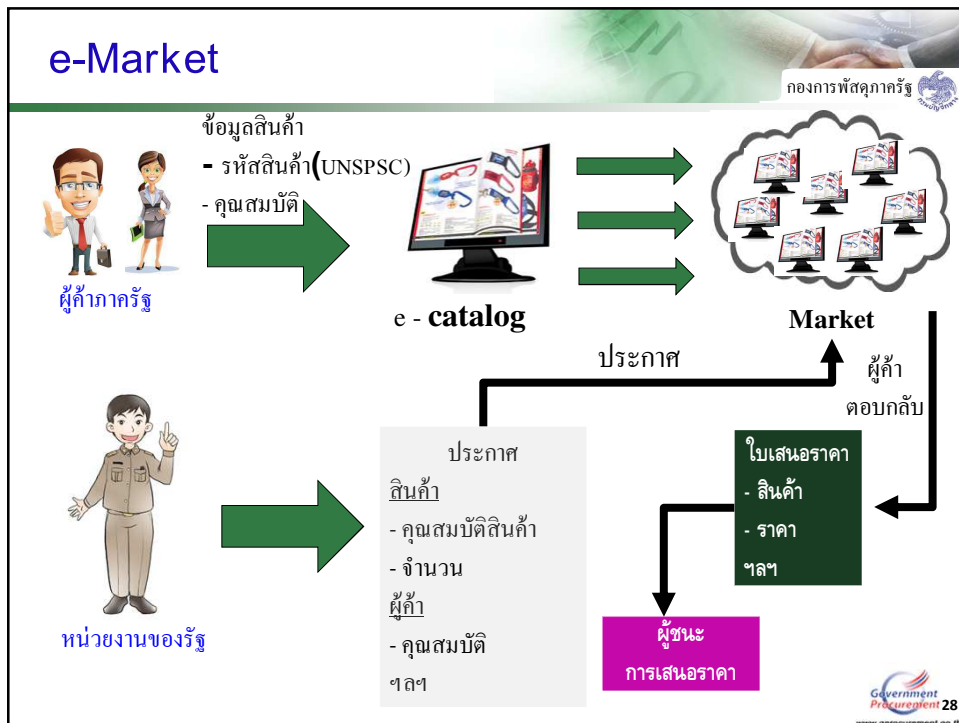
e-Market

กองการพัสดุภาครัฐ

ข้อมูลสินค้า
- รหัสสินค้า(UNSPSC)
- คุณสมบัติ

ผู้ค้าภาครัฐ

e - catalog

Market

ประกาศ

ผู้ค้า
ตอบกลับ

ประกาศ
สินค้า
- คุณสมบัติสินค้า
- จำนวน
ผู้ค้า
- คุณสมบัติ
ฯลฯ

ใบเสนอราคา
- สินค้า
- ราคา
ฯลฯ

ผู้ชนะ
การเสนอราคา

หน่วยงานของรัฐ

Government Procurement

28